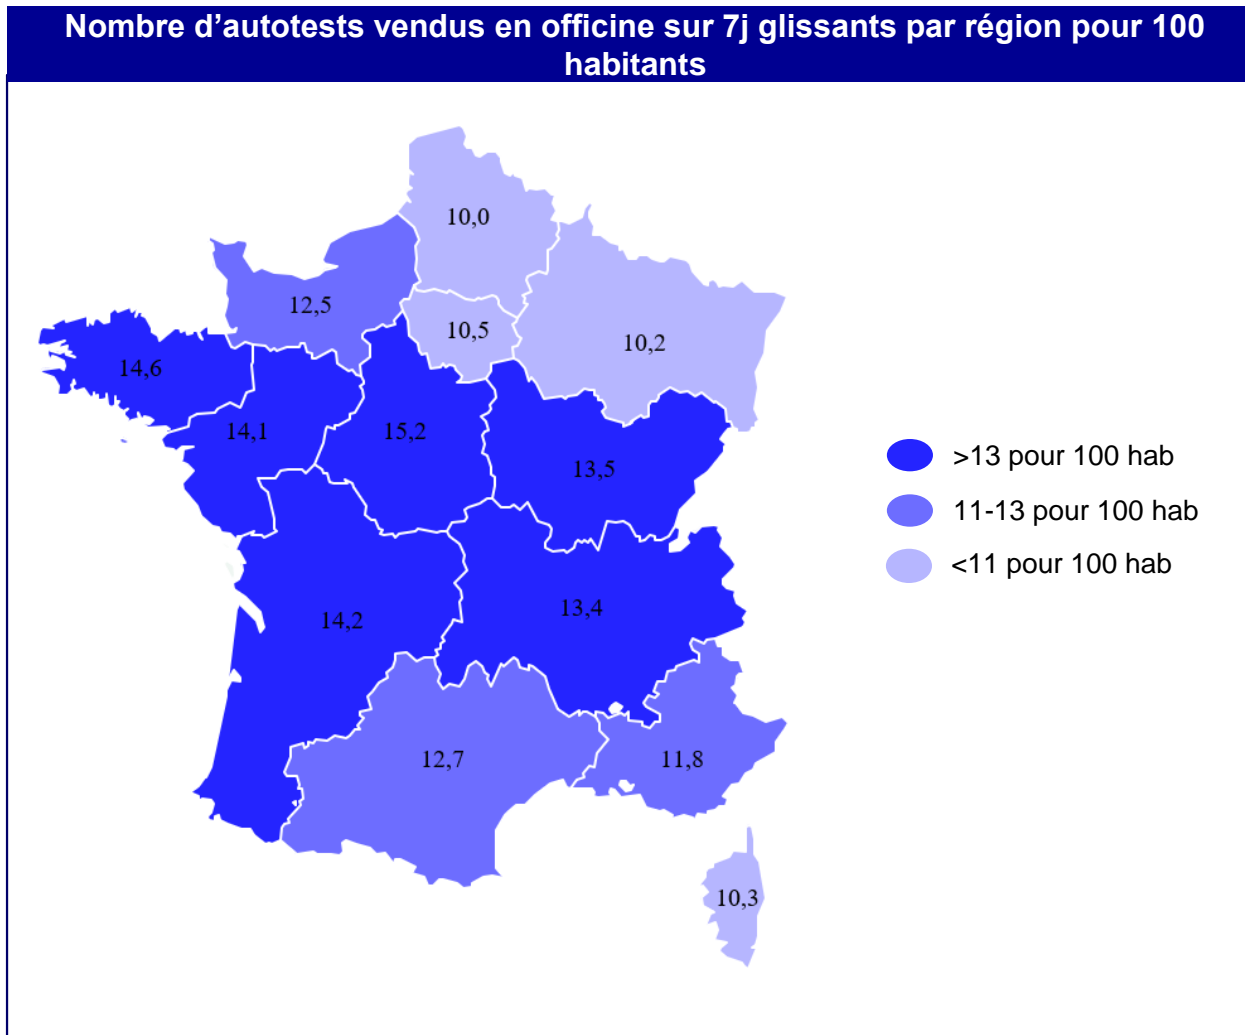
Nombre d’autotests vendus en officine sur 7j glissants par région pour 100 habitants

10,0

12,5

10,5

10,2

14,6

14,1

15,2

13,5

14,2

13,4

12,7

11,8

10,3

>13 pour 100 hab
11-13 pour 100 hab
<11 pour 100 hab